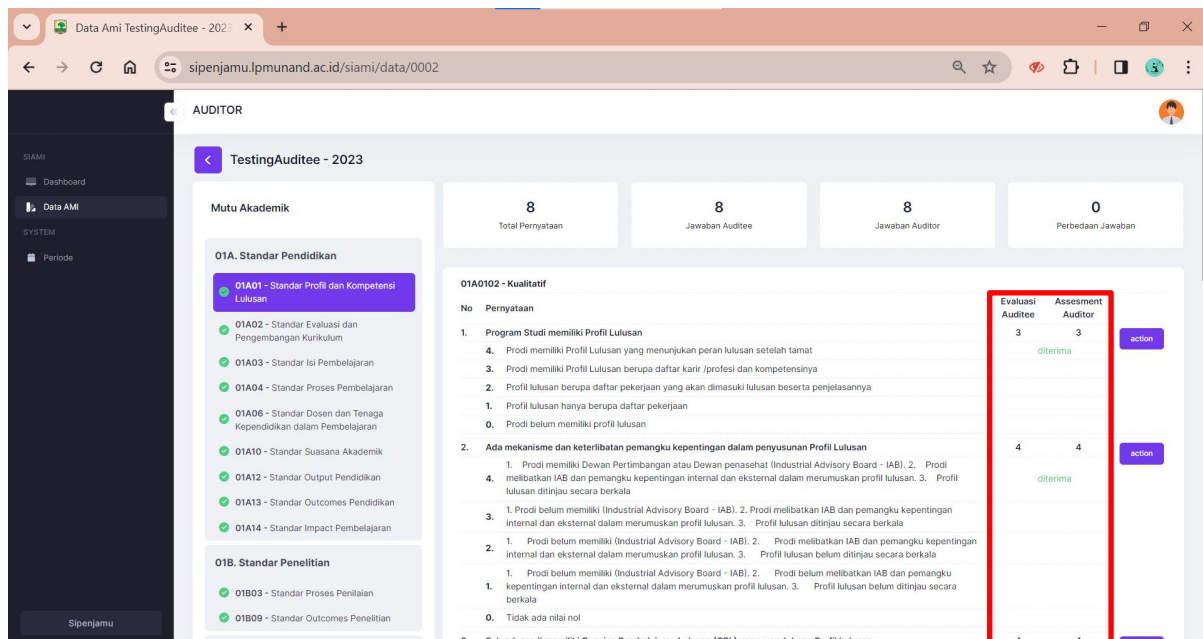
Data Ami TestingAuditee - 2023 ×

sipenjamu.lpmunand.ac.id/siami/data/0002

AUDITOR

SIAMI
Dashboard
Data AMI
SYSTEM
Periode

Sipenjamu

TestingAuditee - 2023

Mutu Akademik

01A. Standar Pendidikan
01A01 - Standar Profil dan Kompetensi Lulusan
01A02 - Standar Evaluasi dan Pengembangan Kurikulum
01A03 - Standar Isi Pembelajaran
01A04 - Standar Proses Pembelajaran
01A06 - Standar Dosen dan Tenaga Kependidikan dalam Pembelajaran
01A10 - Standar Suasana Akademik
01A12 - Standar Output Pendidikan
01A13 - Standar Outcomes Pendidikan
01A14 - Standar Impact Pembelajaran

01B. Standar Penelitian
01B03 - Standar Proses Penilaian
01B09 - Standar Outcomes Penelitian

| 8 | 8 | 8 | 0 |
|---|---|---|---|
| Total Pernyataan | Jawaban Auditee | Jawaban Auditor | Perbedaan Jawaban |

01A0102 - Kualitatif

| No | Pernyataan | Evaluasi Auditee | Assesment Auditor | |
|---|---|---|---|---|
| 1. | Program Studi memiliki Profil Lulusan | 3 | 3 | action |
| 4. | Prodi memiliki Profil Lulusan yang menunjukan peran lulusan setelah tamat | diterima | | |
| 3. | Prodi memiliki Profil Lulusan berupa daftar karir /profesi dan kompetensinya | | | |
| 2. | Profil lulusan berupa daftar pekerjaan yang akan dimasuki lulusan beserta penjelasannya | | | |
| 1. | Profil lulusan hanya berupa daftar pekerjaan | | | |
| 0. | Prodi belum memiliki profil lulusan | | | |
| 2. | Ada mekanisme dan keterlibatan pemangku kepentingan dalam penyusunan Profil Lulusan | 4 | 4 | action |
| 4. | 1. Prodi memiliki Dewan Pertimbangan atau Dewan penasehat (Industrial Advisory Board - IAB). 2. Prodi melibatkan IAB dan pemangku kepentingan internal dan eksternal dalam merumuskan profil lulusan. 3. Profil lulusan ditinjau secara berkala | diterima | | |
| 3. | 1. Prodi belum memiliki (Industrial Advisory Board - IAB). 2. Prodi melibatkan IAB dan pemangku kepentingan internal dan eksternal dalam merumuskan profil lulusan. 3. Profil lulusan ditinjau secara berkala | | | |
| 2. | 1. Prodi belum memiliki (Industrial Advisory Board - IAB). 2. Prodi melibatkan IAB dan pemangku kepentingan internal dan eksternal dalam merumuskan profil lulusan. 3. Profil lulusan belum ditinjau secara berkala | | | |
| 1. | 1. Prodi belum memiliki (Industrial Advisory Board - IAB). 2. Prodi belum melibatkan IAB dan pemangku kepentingan internal dan eksternal dalam merumuskan profil lulusan. 3. Profil lulusan belum ditinjau secara berkala | | | |
| 0. | Tidak ada nilai nol | | | |